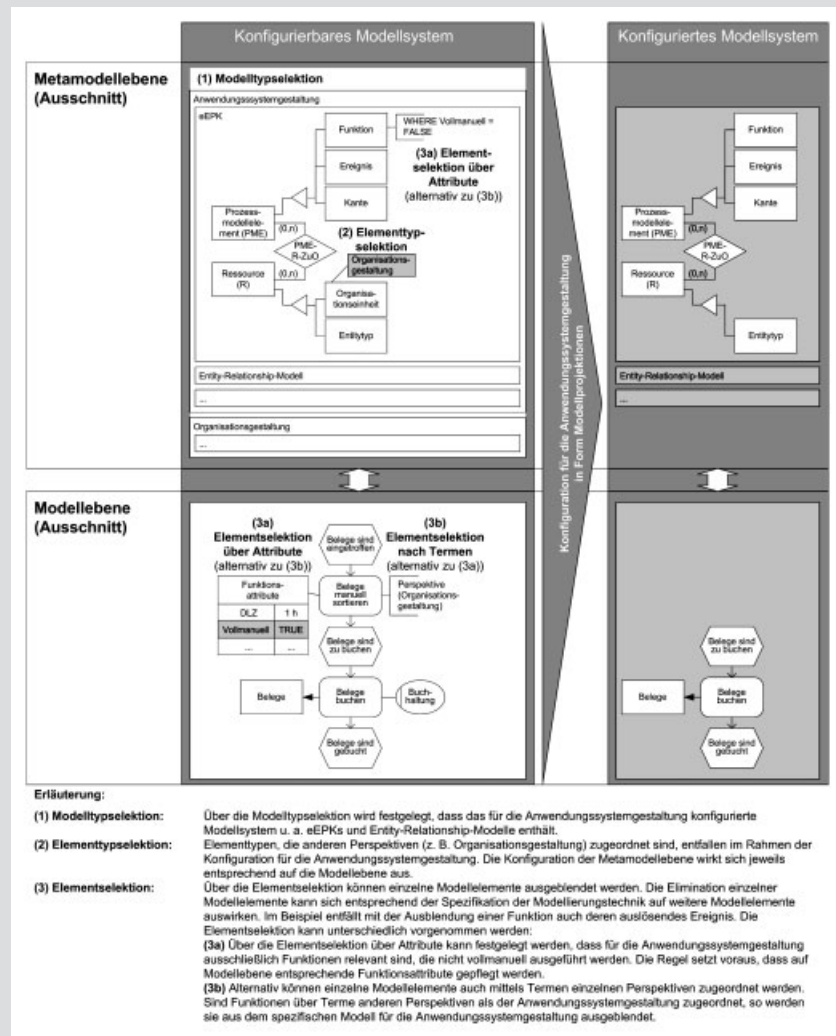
Konfigurierbares Modellsystem

Konfiguriertes Modellsystem

Metamodellebene (Ausschnitt)

(1) Modelltypselektion

Anwendungssystemgestaltung

eEPK

Funktion

WHERE Vollmanuell = FALSE

Ereignis

(3a) Elementselektion über Attribute (alternativ zu (3b))

Kante

Prozessmodellelement (PME)

(0,n)

(2) Elementtypselektion

PME-R-ZuO

Organisationsgestaltung

Ressource (R)

(0,n)

Organisationseinheit

Entitytyp

Entity-Relationship-Modell

...

Organisationsgestaltung

...

Konfiguration für die Anwendungssystemgestaltung in Form Modellprojektionen

Funktion

Ereignis

Kante

Prozessmodellelement (PME)

(0,n)

PME-R-ZuO

Ressource (R)

(0,n)

Entitytyp

Entity-Relationship-Modell

...

Modellebene (Ausschnitt)

(3a) Elementselektion über Attribute (alternativ zu (3b))

Belege sind eingetroffen

(3b) Elementselektion nach Termen (alternativ zu (3a))

| Funktionsattribute | |
|---|---|
| DLZ | 1 h |
| Vollmanuell | TRUE |
| ... | ... |

Belege manuell sortieren

Perspektive (Organisationsgestaltung)

Belege sind zu buchen

Belege

Belege buchen

Buchhaltung

Belege sind gebucht

Belege sind zu buchen

Belege

Belege buchen

Belege sind gebucht

Erläuterung:

(1) Modelltypselektion: Über die Modelltypselektion wird festgelegt, dass das für die Anwendungssystemgestaltung konfigurierte Modellsystem u. a. eEPKs und Entity-Relationship-Modelle enthält.

(2) Elementtypselektion: Elementtypen, die anderen Perspektiven (z. B. Organisationsgestaltung) zugeordnet sind, entfallen im Rahmen der Konfiguration für die Anwendungssystemgestaltung. Die Konfiguration der Metamodellebene wirkt sich jeweils entsprechend auf die Modellebene aus.

(3) Elementselektion: Über die Elementselektion können einzelne Modellelemente ausgeblendet werden. Die Elimination einzelner Modellelemente kann sich entsprechend der Spezifikation der Modellierungstechnik auf weitere Modellelemente auswirken. Im Beispiel entfällt mit der Ausblendung einer Funktion auch deren auslösendes Ereignis. Die Elementselektion kann unterschiedlich vorgenommen werden:
(3a) Über die Elementselektion über Attribute kann festgelegt werden, dass für die Anwendungssystemgestaltung ausschließlich Funktionen relevant sind, die nicht vollmanuell ausgeführt werden. Die Regel setzt voraus, dass auf Modellebene entsprechende Funktionsattribute gepflegt werden.
(3b) Alternativ können einzelne Modellelemente auch mittels Termen einzelnen Perspektiven zugeordnet werden. Sind Funktionen über Terme anderen Perspektiven als der Anwendungssystemgestaltung zugeordnet, so werden sie aus dem spezifischen Modell für die Anwendungssystemgestaltung ausgeblendet.